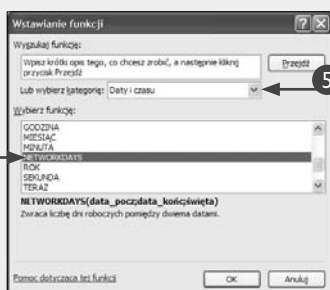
Wstawianie funkcji

Wyszukaj funkcję:

Wpisz krótki opis tego, co chcesz zrobić, a następnie kliknij przycisk Przejdź

Przejdź

Lub wybierz kategorię: Daty i czasu

5

Wybierz funkcję:

GODZINA
MIESIĄC
MINUTA
NETWORKDAYS
ROK
SEKUNDA
TERAZ

NETWORKDAYS(data_pocz;data_końc;święta)
Zwraca liczbę dni roboczych pomiędzy dwiema datami.

Pomoc dotycząca tej funkcji

OK

Anuluj